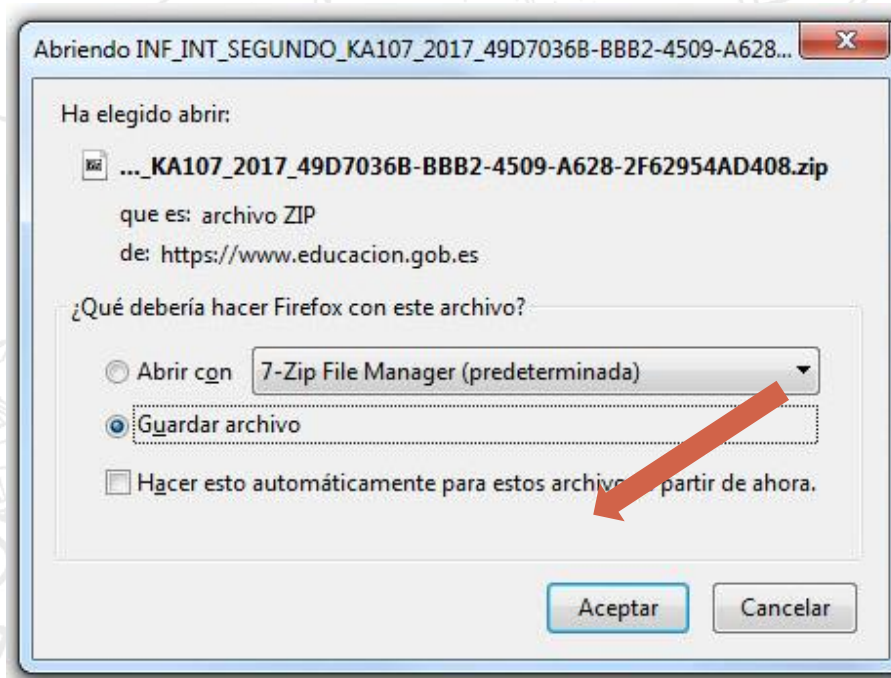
Abriendo INF_INT_SEGUNDO_KA107_2017_49D7036B-BBB2-4509-A628...

Ha elegido abrir:

..._KA107_2017_49D7036B-BBB2-4509-A628-2F62954AD408.zip

que es: archivo ZIP

de: https://www.educacion.gob.es

¿Qué debería hacer Firefox con este archivo?

Abrir con 7-Zip File Manager (predeterminada)

Guardar archivo

Hacer esto automáticamente para estos archiv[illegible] partir de ahora.

Aceptar

Cancelar